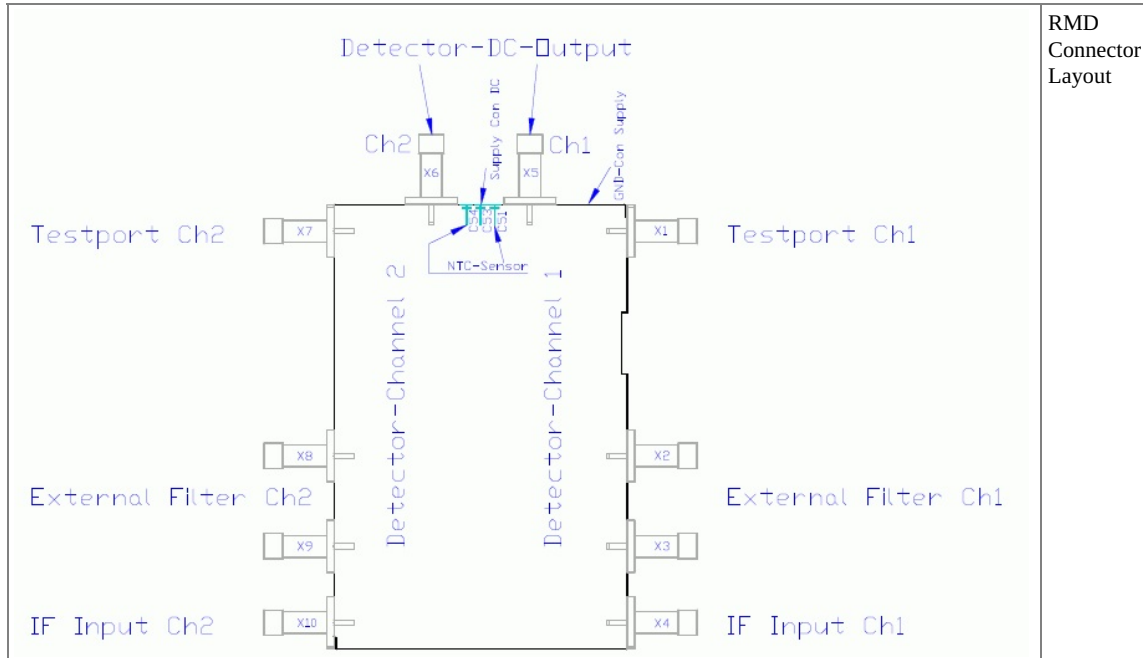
Detector-DC-Output

Ch2

X6

Supply Con DC

Ch1

X5

GND-Con Supply

Testport Ch2

X7

X1

Testport Ch1

NTC-Sensor

Detector-Channel 2

Detector-Channel 1

X8

X2

External Filter Ch2

External Filter Ch1

X9

X3

IF Input Ch2

X10

X4

IF Input Ch1

RMD Connector Layout